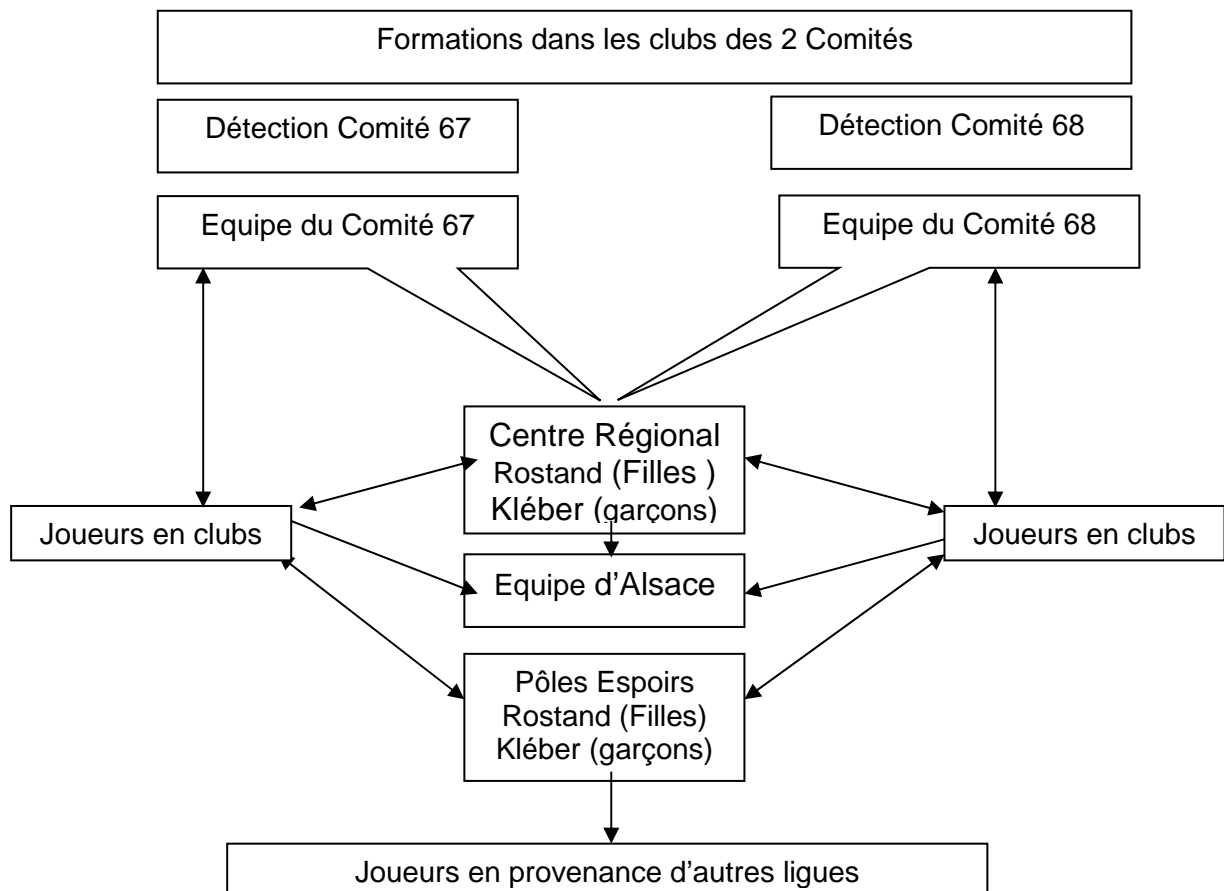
Formations dans les clubs des 2 Comités

Détection Comité 67

Détection Comité 68

Equipe du Comité 67

Equipe du Comité 68

Centre Régional
Rostand (Filles )
Kléber (garçons)

Joueurs en clubs

Joueurs en clubs

Equipe d'Alsace

Pôles Espoirs
Rostand (Filles)
Kléber (garçons)

Joueurs en provenance d'autres ligues